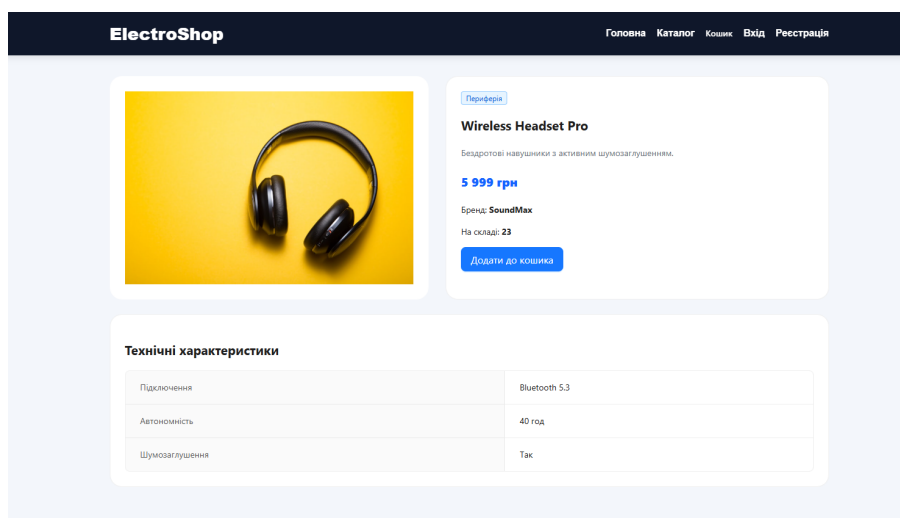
ElectroShop

Головна Каталог Кошик Вхід Реєстрація

Периферія

Wireless Headset Pro

Бездротові навушники з активним шумозаглушенням.

5 999 грн

Бренд: SoundMax

На складі: 23

Додати до кошика

Технічні характеристики

| Підключення | Bluetooth 5.3 |
|---|---|
| Автономність | 40 год |
| Шумозаглушення | Так |